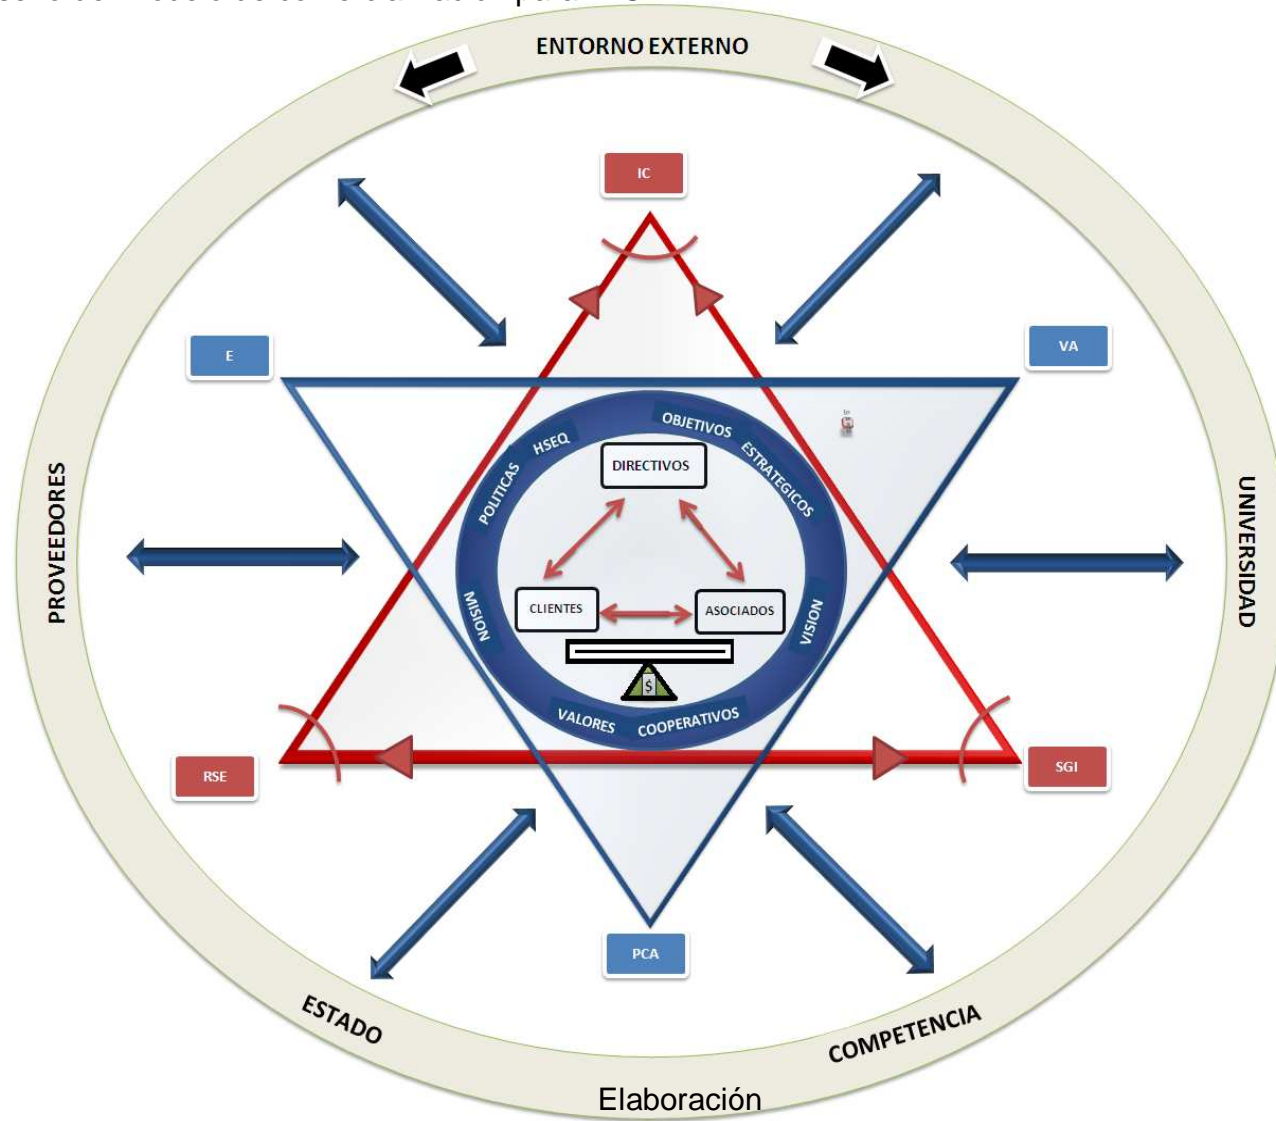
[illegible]

ENTORNO EXTERNO

IC

E

VA

OBJETIVOS ESTRATEGICOS

HSEQ

POLITICAS

DIRECTIVOS

PROVEEDORES

UNIVERSIDAD

CLIENTES

ASOCIADOS

MISION

VISION

$

VALORES COOPERATIVOS

RSE

SGI

PCA

ESTADO

COMPETENCIA

Elaboración